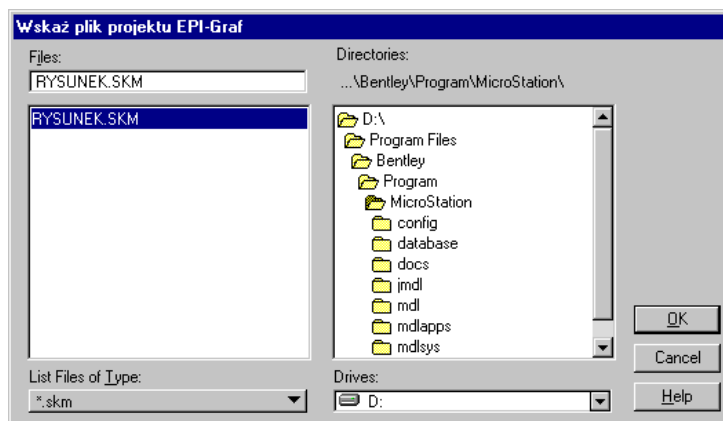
Wskaż plik projektu EPI-Graf

Files:
RYSUNEK.SKM
RYSUNEK.SKM

Directories:
...\Bentley\Program\MicroStation\

D:\
Program Files
Bentley
Program
MicroStation
config
database
docs
jmdl
mdl
mdlapps
mdlsys

OK
Cancel
Help

List Files of Type:
*.skm

Drives:
D: